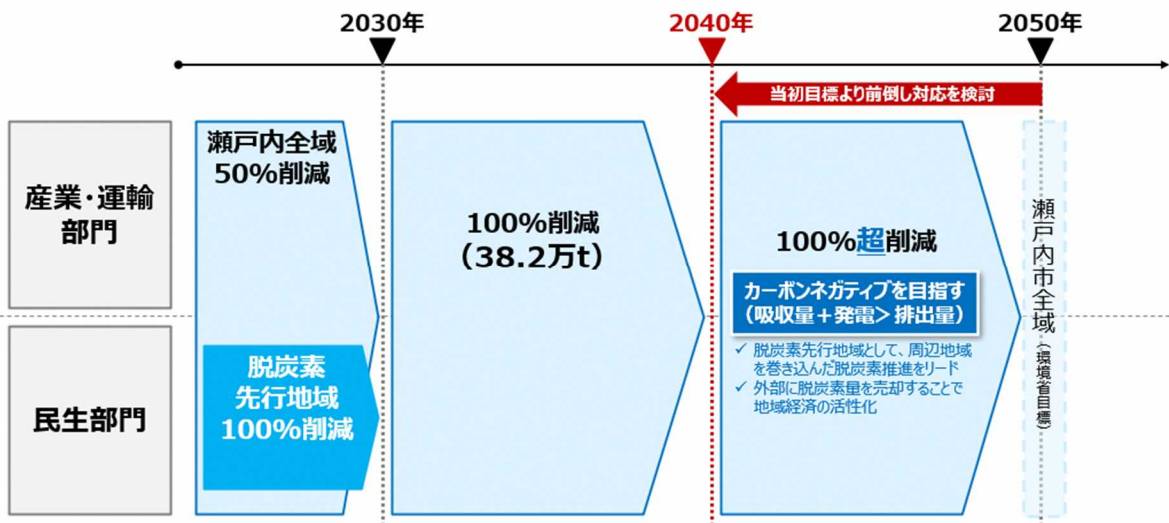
2030年

2040年

2050年

当初目標より前倒し対応を検討

産業・運輸部門

民生部門

瀬戸内全域
50%削減

脱炭素
先行地域
100%削減

100%削減
(38.2万t)

100%超削減

カーボンネガティブを目指す
(吸収量+発電> 排出量)

✓ 脱炭素先行地域として、周辺地域を巻き込んだ脱炭素推進をリード
✓ 外部に脱炭素量を売却することで地域経済の活性化

瀬戸内市全域
(環境省目標)